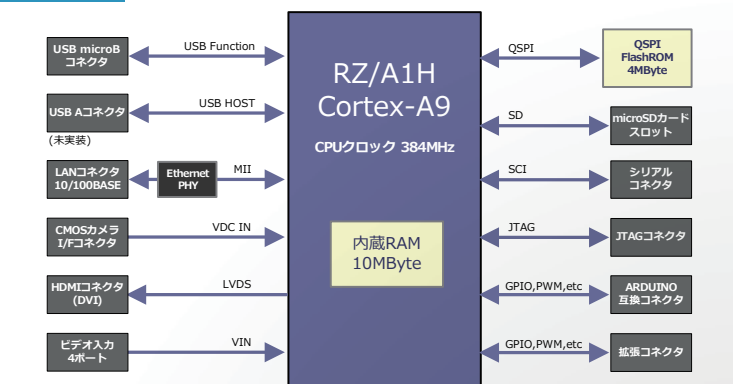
USB microB
コネクタ

USB Function

USB Aコネクタ

USB HOST

(未実装)

LANコネクタ
10/100BASE

Ethernet
PHY

MII

CMOSカメラ
I/Fコネクタ

VDC IN

HDMIコネクタ
(DVI)

LVDS

ビデオ入力
4ポート

VIN

RZ/A1H
Cortex-A9

CPUクロック 384MHz

内蔵RAM
10MByte

QSPI

QSPI
FlashROM
4MByte

SD

microSDカード
スロット

SCI

シリアル
コネクタ

JTAG

JTAGコネクタ

GPIO,PWM,etc

ARDUINO
互換コネクタ

GPIO,PWM,etc

拡張コネクタ